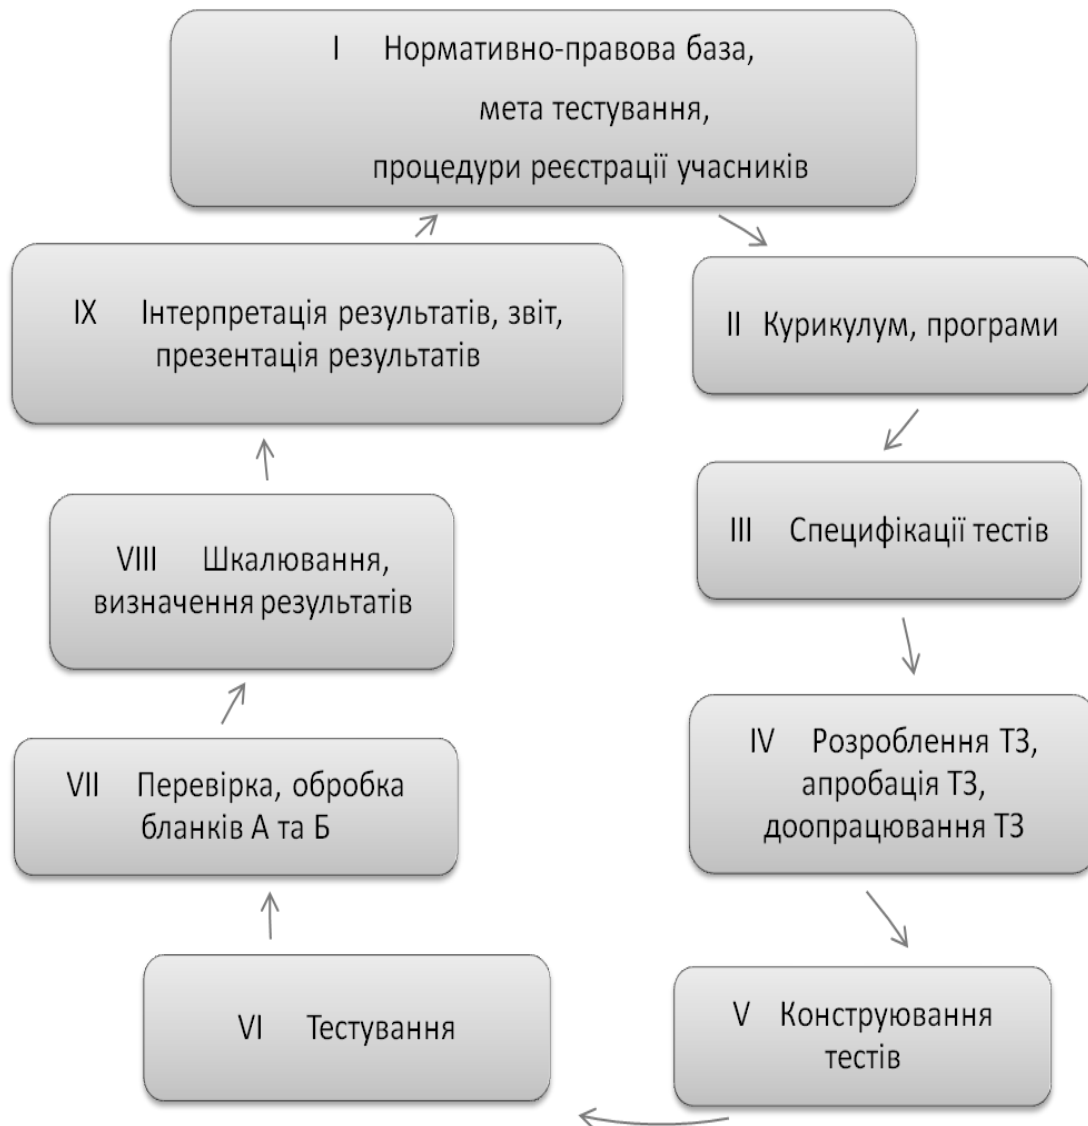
I Нормативно-правова база,
мета тестування,
процедури реєстрації учасників

II Курикулум, програми

III Специфікації тестів

IV Розроблення ТЗ,
апробація ТЗ,
доопрацювання ТЗ

V Конструювання тестів

VI Тестування

VII Перевірка, обробка бланків А та Б

VIII Шкалювання, визначення результатів

IX Інтерпретація результатів, звіт, презентація результатів